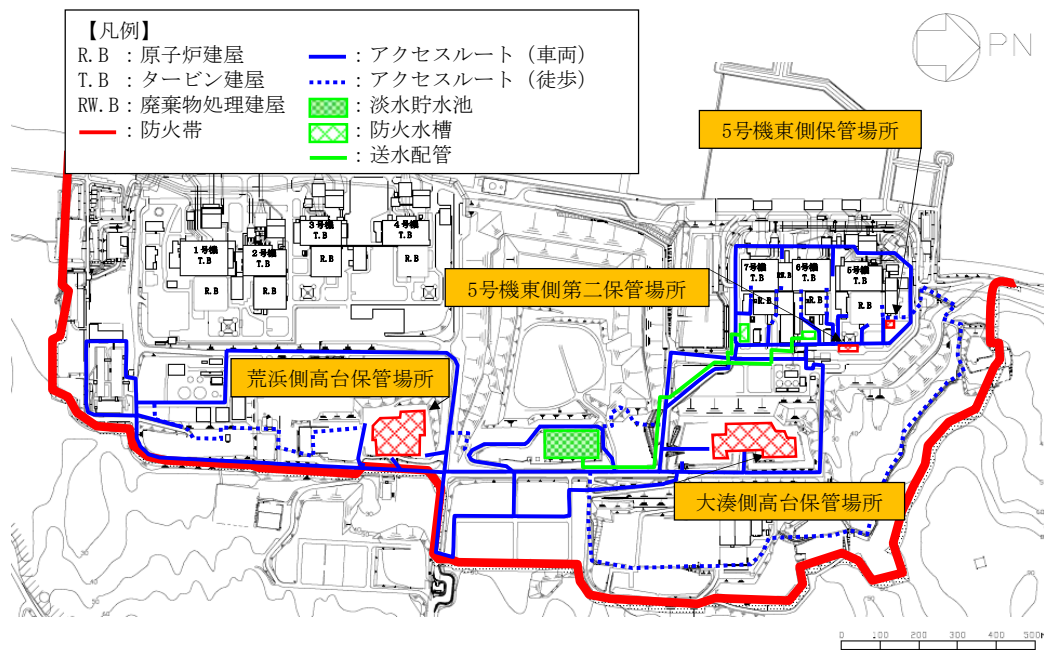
【凡例】
R.B ：原子炉建屋
T.B ：タービン建屋
RW.B：廃棄物処理建屋
：防火帯
：アクセスルート（車両）
：アクセスルート（徒歩）
：淡水貯水池
：防火水槽
：送水配管

PN

5号機東側保管場所

5号機東側第二保管場所

荒浜側高台保管場所

大湊側高台保管場所

1号機 T.B
R.B
2号機 T.B
R.B
3号機 T.B
R.B
4号機 T.B
R.B
7号機 T.B
R.B
6号機 T.B
R.B
5号機 T.B
R.B

0 100 200 300 400 500m